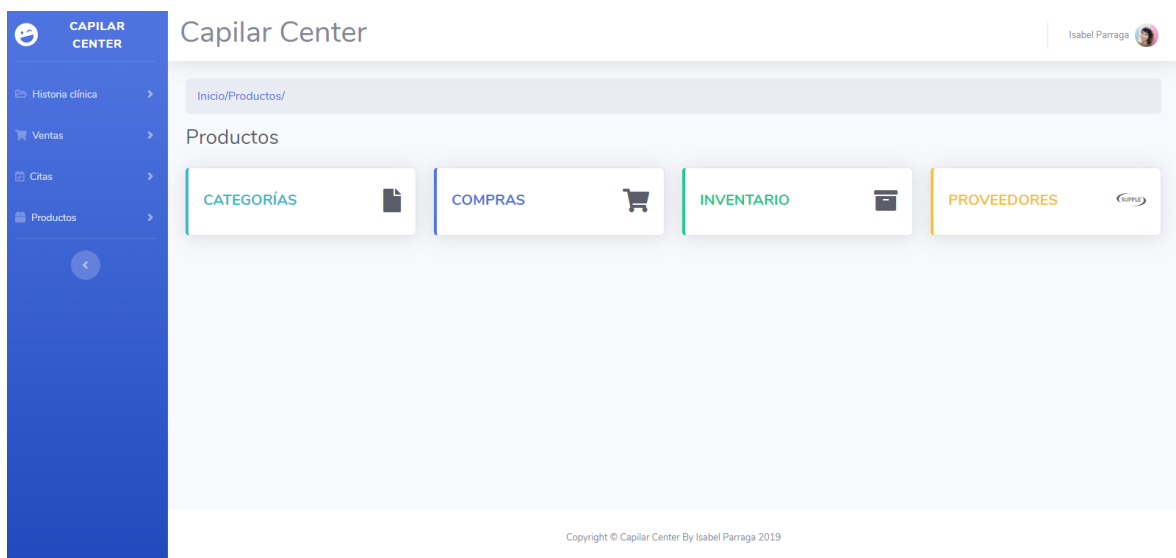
CAPILAR CENTER

Historia clínica

Ventas

Citas

Productos

Capilar Center

Isabel Parraga

Inicio/Productos/

Productos

CATEGORÍAS

COMPRAS

INVENTARIO

PROVEEDORES

SUPPLE

Copyright © Capilar Center By Isabel Parraga 2019